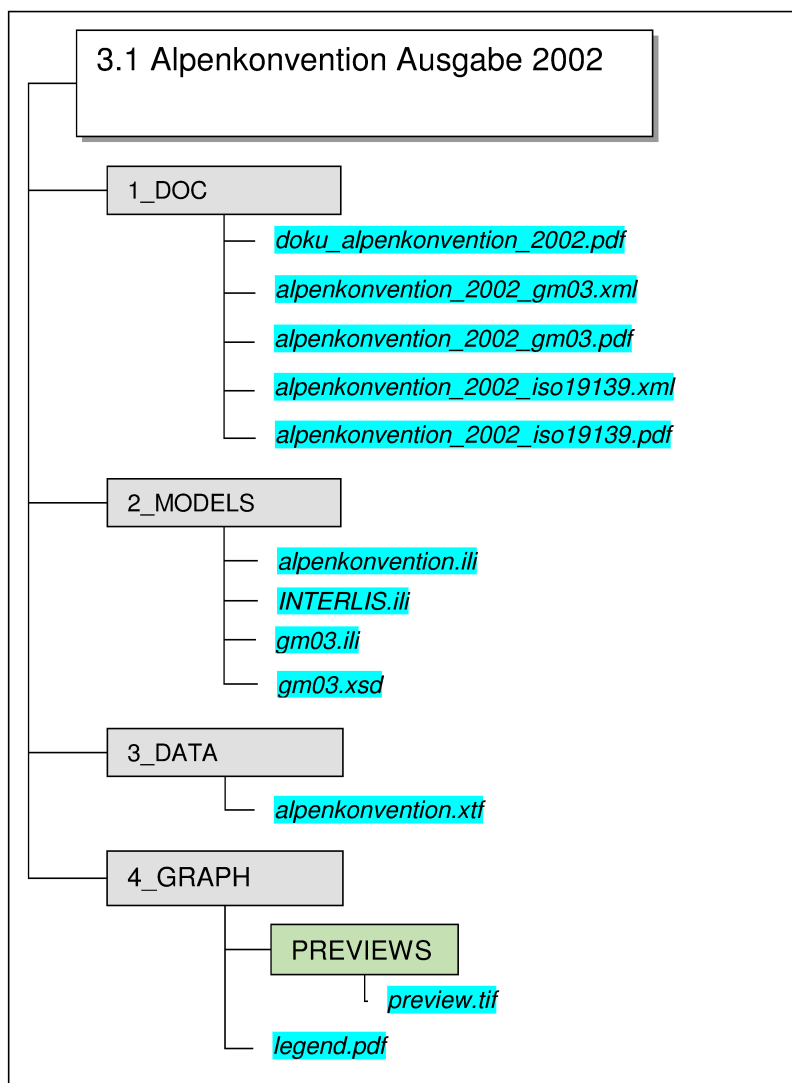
3.1 Alpenkonvention Ausgabe 2002

1_DOC

doku_alpenkonvention_2002.pdf

alpenkonvention_2002_gm03.xml

alpenkonvention_2002_gm03.pdf

alpenkonvention_2002_iso19139.xml

alpenkonvention_2002_iso19139.pdf

2_MODELS

alpenkonvention.ili

INTERLIS.ili

gm03.ili

gm03.xsd

3_DATA

alpenkonvention.xtf

4_GRAPH

PREVIEWS

preview.tif

legend.pdf